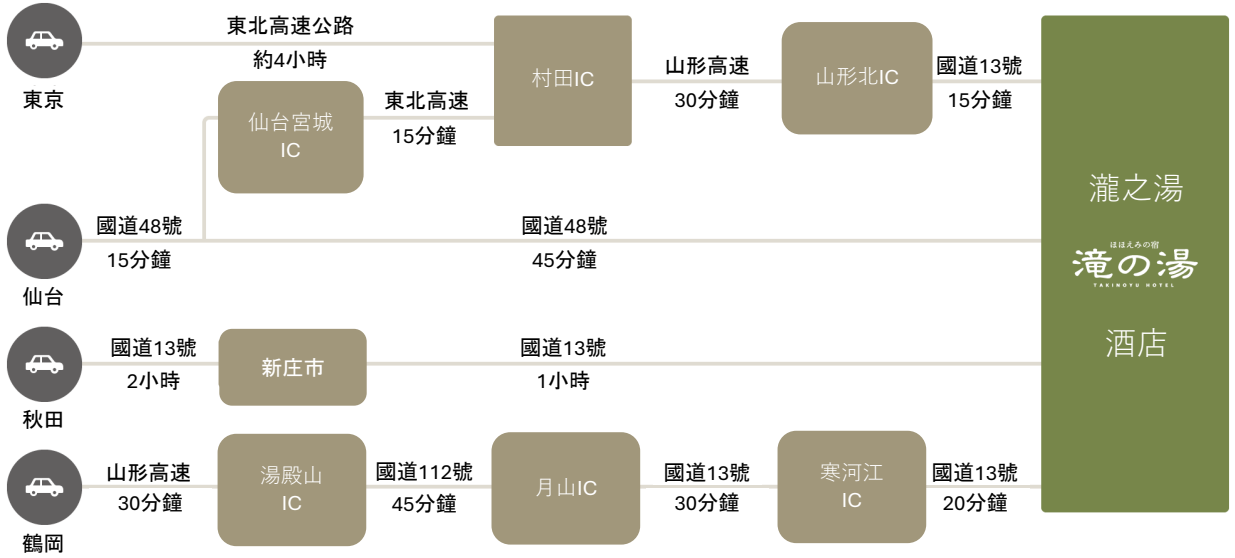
東京

東北高速公路
約4小時

仙台宮城
IC

東北高速
15分鐘

村田IC

山形高速
30分鐘

山形北IC

國道13號
15分鐘

仙台

國道48號
15分鐘

國道48號
45分鐘

秋田

國道13號
2小時

新庄市

國道13號
1小時

鶴岡

山形高速
30分鐘

湯殿山
IC

國道112號
45分鐘

月山IC

國道13號
30分鐘

寒河江
IC

國道13號
20分鐘

瀧之湯

ほほえみの宿
滝の湯
TAKINOYU HOTEL

酒店